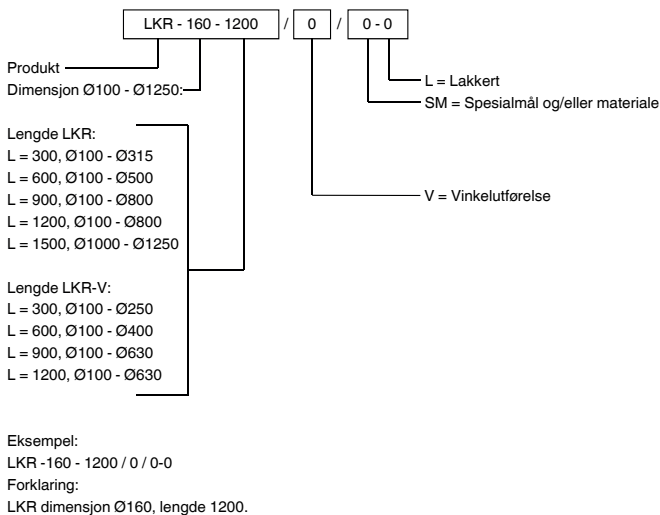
LKR - 160 - 1200 / 0 / 0 - 0

Produkt
Dimensjon Ø100 - Ø1250:

L = Lakkert
SM = Spesialmål og/eller materiale

Lengde LKR:
L = 300, Ø100 - Ø315
L = 600, Ø100 - Ø500
L = 900, Ø100 - Ø800
L = 1200, Ø100 - Ø800
L = 1500, Ø1000 - Ø1250

V = Vinkelutførelse

Lengde LKR-V:
L = 300, Ø100 - Ø250
L = 600, Ø100 - Ø400
L = 900, Ø100 - Ø630
L = 1200, Ø100 - Ø630

Eksempel:
LKR -160 - 1200 / 0 / 0-0
Forklaring:
LKR dimensjon Ø160, lengde 1200.